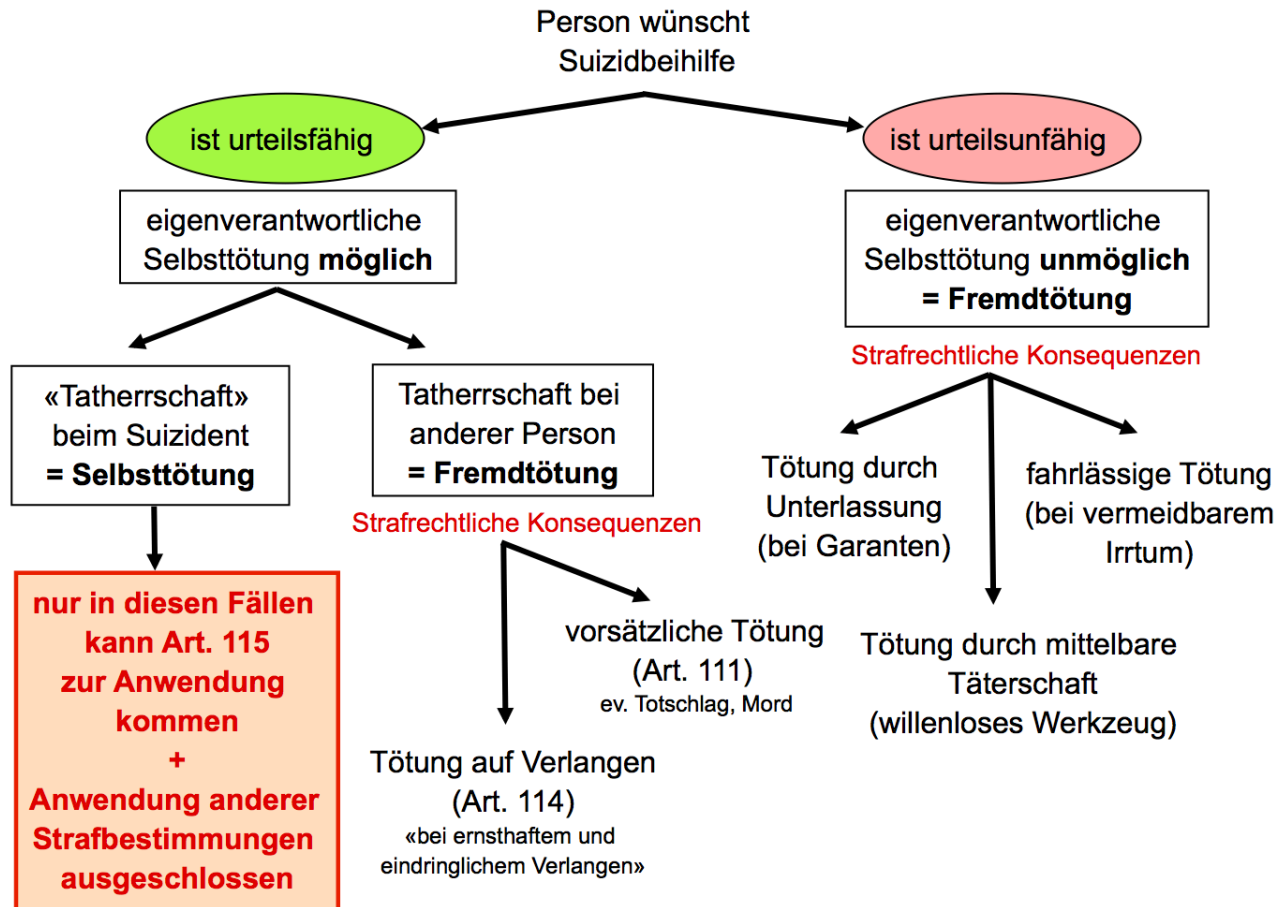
Person wünscht Suizidbeihilfe

ist urteilsfähig

ist urteilsunfähig

eigenverantwortliche Selbsttötung **möglich**

eigenverantwortliche Selbsttötung **unmöglich** **= Fremdtötung**

Strafrechtliche Konsequenzen

«Tatherrschaft» beim Suizident **= Selbsttötung**

Tatherrschaft bei anderer Person **= Fremdtötung**

Strafrechtliche Konsequenzen

Tötung durch Unterlassung (bei Garanten)

fahrlässige Tötung (bei vermeidbarem Irrtum)

nur in diesen Fällen kann Art. 115 zur Anwendung kommen + Anwendung anderer Strafbestimmungen ausgeschlossen

vorsätzliche Tötung (Art. 111)
ev. Totschlag, Mord

Tötung durch mittelbare Täterschaft (willenloses Werkzeug)

Tötung auf Verlangen (Art. 114)
«bei ernsthaftem und eindringlichem Verlangen»